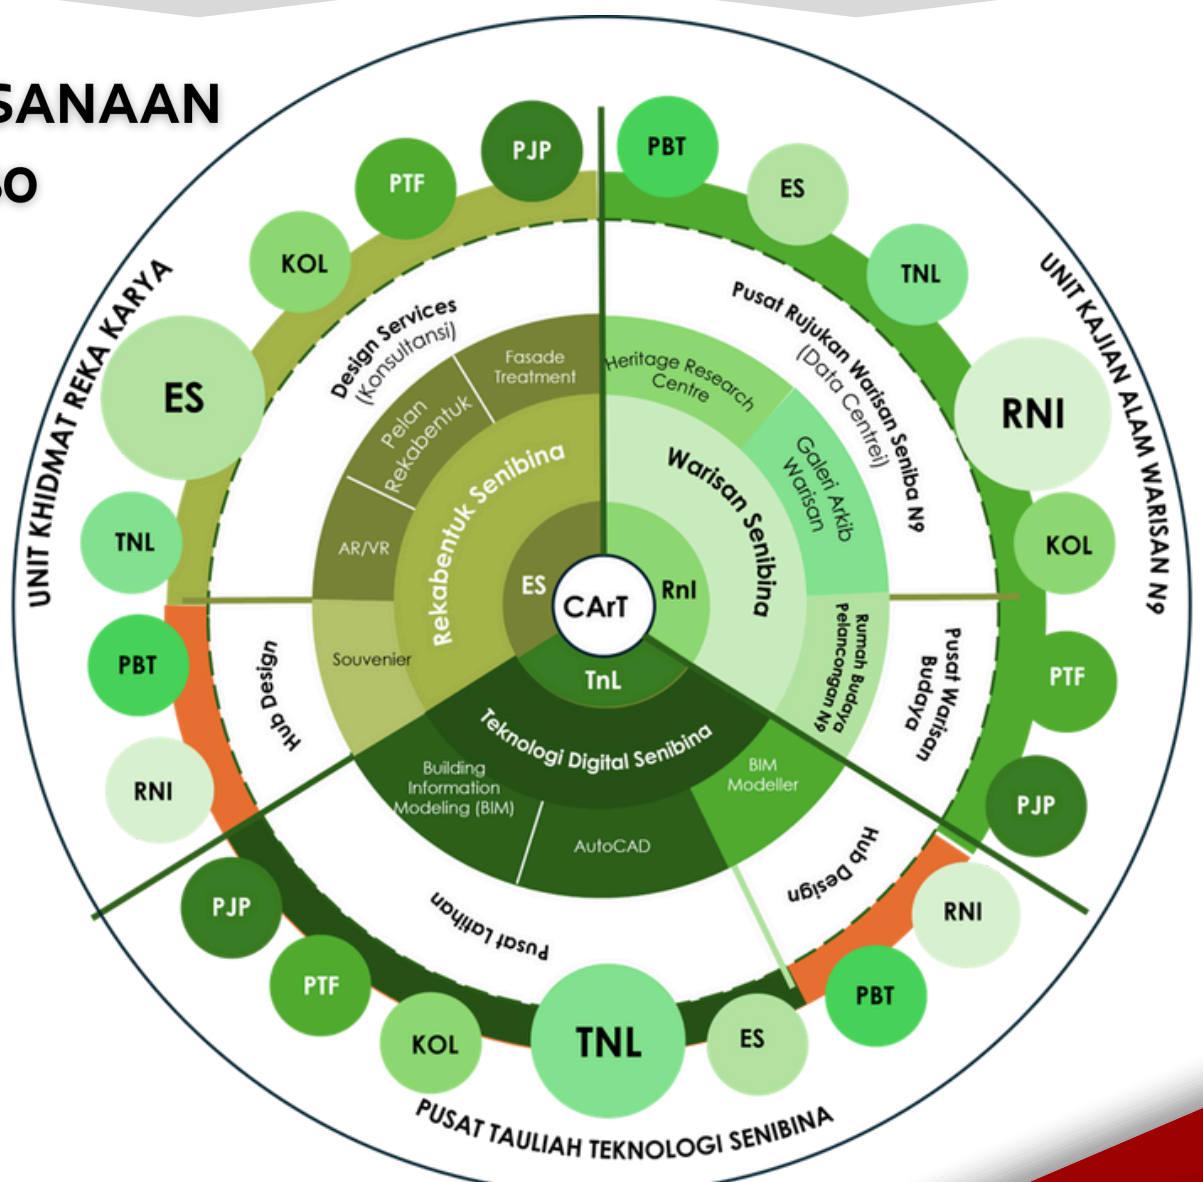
SANAAN
O

UNIT KHIDMAT REKA KARYA
UNIT KAJIAN ALAM WARISAN N9
PUSAT TAULIAH TEKNOLOGI SENIBINA

PJP
PTF
KOL
ES
TNL
PBT
RNI

PBT
ES
TNL
RNI
KOL
PTF
PJP

RNI
PBT
ES
TNL
KOL
PTF
PJP

Design Services (Konsultansi)
Hub Design
Pusat Rujukan Warisan Senibina N9 (Data Centre)
Pusat Warisan Budaya
Hub Design
Pusat Latihan

Fasade Treatment
Pelan Rekabentuk
AR/VR
Souvenier
Rekabentuk Senibina
Heritage Research Centre
Galeri Arkib Warisan
Rumah Budaya Pelancongan N9
Warisan Senibina
Teknologi Digital Senibina
Building Information Modeling (BIM)
AutoCAD
BIM Modeller

ES
CArT
RnI
TnL